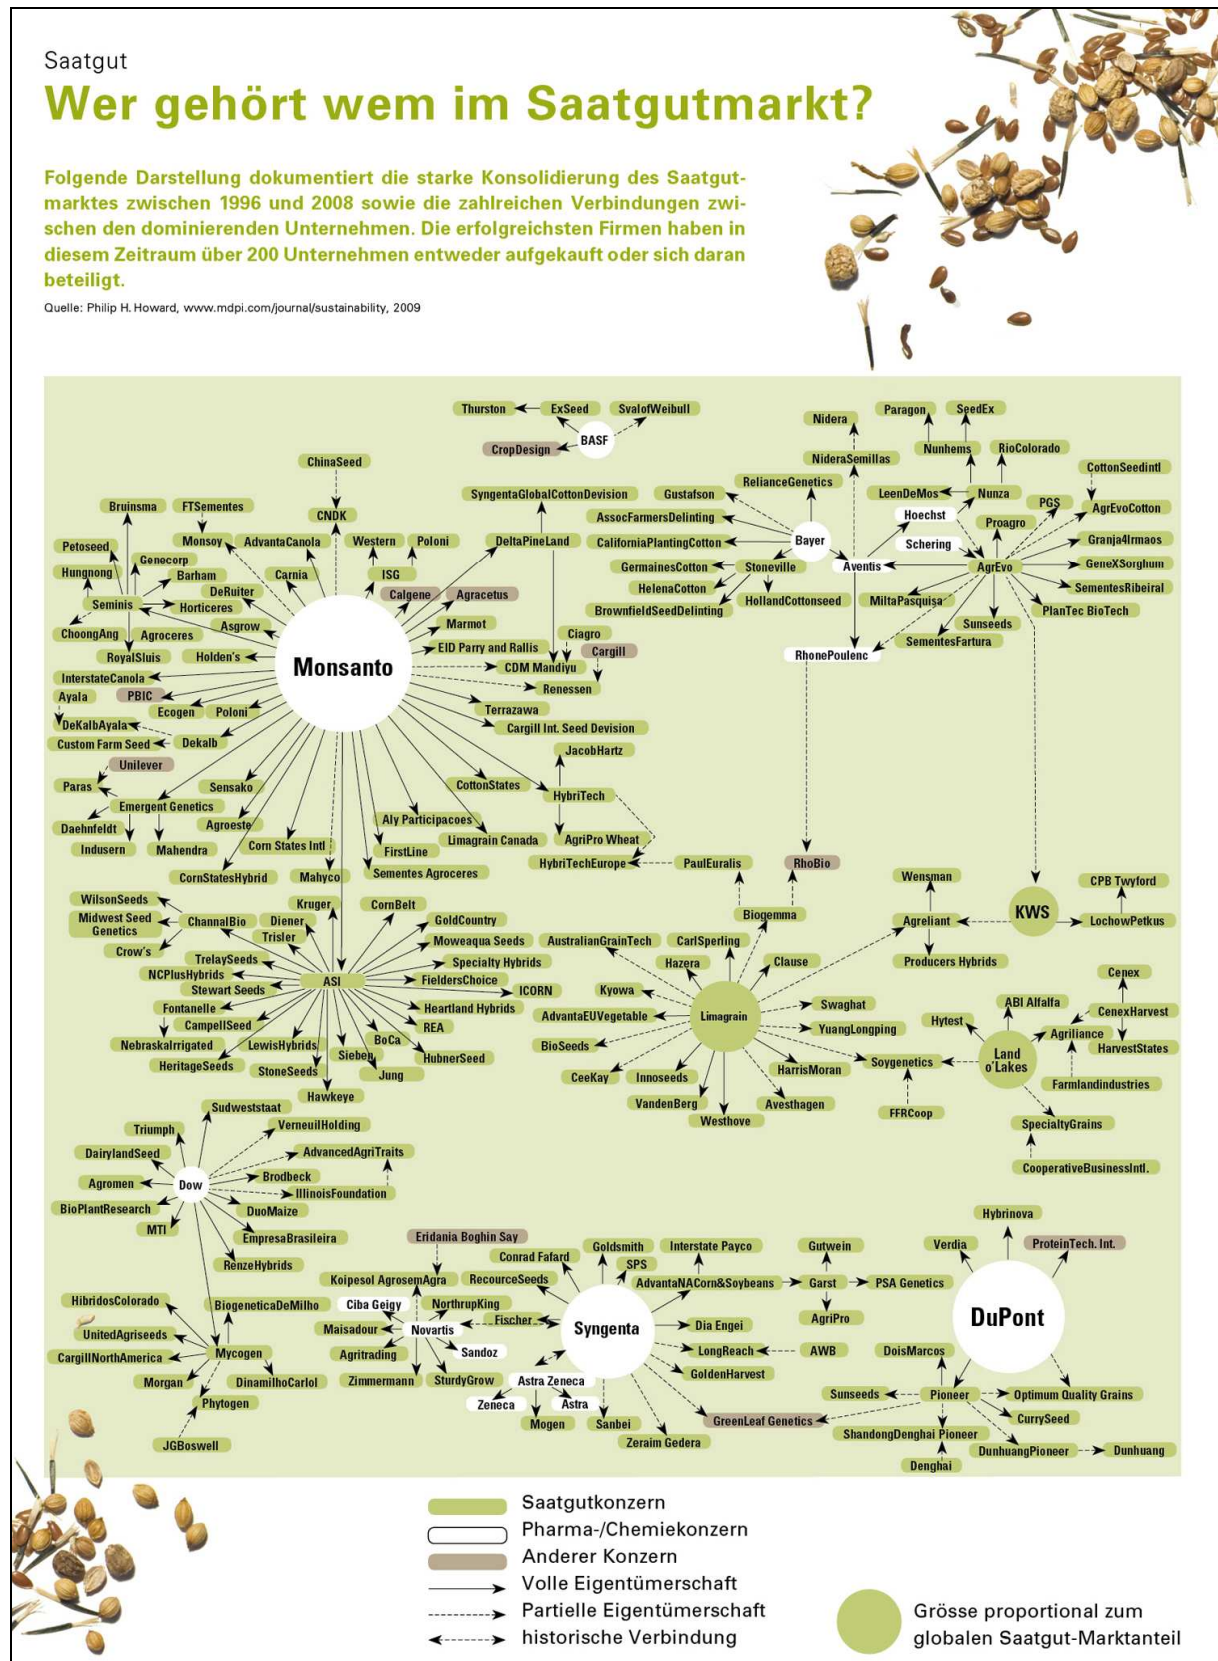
Saatgut

Wer gehört wem im Saatgutmarkt?

Folgende Darstellung dokumentiert die starke Konsolidierung des Saatgutmarktes zwischen 1996 und 2008 sowie die zahlreichen Verbindungen zwischen den dominierenden Unternehmen. Die erfolgreichsten Firmen haben in diesem Zeitraum über 200 Unternehmen entweder aufgekauft oder sich daran beteiligt.

Quelle: Philip H. Howard, www.mdpi.com/journal/sustainability, 2009

Thurston ExSeed SvalofWeibull BASF CropDesign
Nidera Paragon SeedEx NideraSemillas Nunhems RioColorado CottonSeedintl
ChinaSeed SyngentaGlobalCottonDivision Gustafson RelianceGenetics LeenDeMos Nunza PGS AgrEvoCotton
Bruinsma FTSementes CNDK AssocFarmersDelinting Hoechst Proagro
Petoseed Monsoy AdvantaCanola Western Poloni DeltaPineLand CaliforniaPlantingCotton Bayer Schering Granja4Irmaos
Genecorp Hungnong Barham Carnia ISG GermainesCotton Stoneville Aventis AgrEvo GeneXSorghum
Seminis DeRuiter Calgene Agracetus HelenaCotton HollandCottonseed MiltaPasquisa SementesRibeiral
Horticeres BrownfieldSeedDelinting PlanTec BioTech
ChoongAng Agroceres Asgrow Marmot Ciagro Sunseeds
RoyalSluis Holden's EID Parry and Rallis Cargill SementesFartura
InterstateCanola Monsanto CDM Mandiyu RhonePoulenc
Ayala PBIC Renessen
Ecogen Poloni Terrazawa
DeKalbAyala Cargill Int. Seed Division
Custom Farm Seed Dekalb JacobHartz
Unilever
Paras Sensako CottonStates HybriTech
Emergent Genetics
Daehnfeldt Agroeste Aly Participacoes
Indusern Mahendra Corn States Intl Limagrain Canada AgriPro Wheat
FirstLine HybriTechEurope PaulEuralis RhoBio
CornStatesHybrid Mahyco Sementes Agroceres
Wensman
WilsonSeeds Kruger CornBelt Biogemma CPB Twyford
Midwest Seed Genetics ChannalBio Diener GoldCountry Agreliant KWS LochowPetkus
Trisler Moweaqua Seeds AustralianGrainTech CarlSperling
Crow's Specialty Hybrids Hazera Clause Producers Hybrids
TrelaySeeds
NCPlusHybrids FieldersChoice Cenex
Stewart Seeds ASI ICORN Kyowa
Fontanelle Heartland Hybrids Swaghat ABI Alfalfa CenexHarvest
CampellSeed REA AdvantaEUVegetable Limagrain YuangLongping Hytest
Nebraskalrrigated LewisHybrids BoCa Agriliance
Sieben HubnerSeed BioSeeds Soygenetics Land o'Lakes HarvestStates
HeritageSeeds StoneSeeds Jung CeeKay Innoseeds HarrisMoran
Hawkeye Farmlandindustries
VandenBerg Avesthagen FFRCoop
Sudweststaat Westhove SpecialtyGrains
Triumph VerneuilHolding
DairylandSeed AdvancedAgriTraits CooperativeBusinessIntl.
Brodbeck
Agromen Dow IllinoisFoundation
BioPlantResearch DuoMaize Hybrinova
MTI EmpresaBrasileira
Eridania Boghin Say Goldsmith Interstate Payco Gutwein Verdia ProteinTech. Int.
RenzeHybrids Conrad Fafard SPS
Koipesol AgrosemAgra RecourceSeeds AdvantaNACorn&Soybeans Garst PSA Genetics
HibridosColorado BiogeneticaDeMilho Ciba Geigy NorthrupKing
UnitedAgriseeds Maisadour Novartis Fischer Syngenta Dia Engei AgriPro DuPont
CargillNorthAmerica Mycogen Sandoz LongReach AWB DoisMarcos
Agritrading GoldenHarvest
Morgan DinamilhoCarlol Zimmermann SturdyGrow Astra Zeneca Sunseeds Pioneer Optimum Quality Grains
Phytogen Zeneca Astra GreenLeaf Genetics CurrySeed
Mogen Sanbei ShandongDenghai Pioneer
JGBoswell Zeraim Gedera DunhuangPioneer Dunhuang
Denghai

Saatgutkonzern
Pharma-/Chemiekonzern
Anderer Konzern
Volle Eigentümerschaft
Partielle Eigentümerschaft
historische Verbindung
Grösse proportional zum globalen Saatgut-Marktanteil